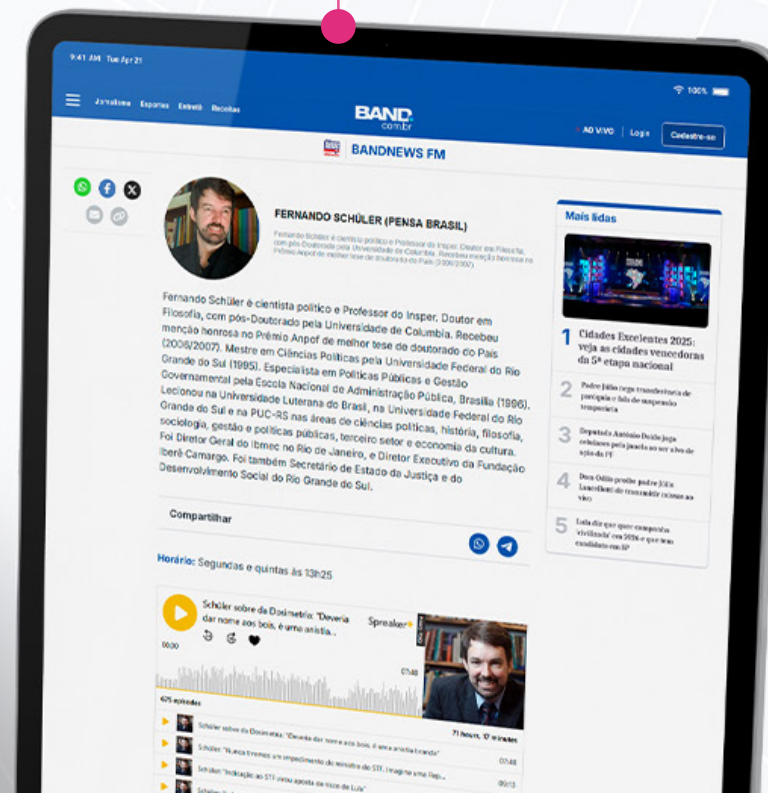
9:41 AM Tue Apr 21

100%

Jornalismo Esportes Entreter. Receitas

BAND.com.br

AO VIVO | Login | Cadastre-se

BANDNEWS FM

FERNANDO SCHÜLER (PENSA BRASIL)

Fernando Schüler é cientista político e Professor do Insper. Doutor em Filosofia, com pós-Doutorado pela Universidade de Columbia. Recebeu menção honrosa no Prêmio Anpof de melhor tese de doutorado do País (2006/2007).

Fernando Schüler é cientista político e Professor do Insper. Doutor em Filosofia, com pós-Doutorado pela Universidade de Columbia. Recebeu menção honrosa no Prêmio Anpof de melhor tese de doutorado do País (2006/2007). Mestre em Ciências Políticas pela Universidade Federal do Rio Grande do Sul (1995). Especialista em Políticas Públicas e Gestão Governamental pela Escola Nacional de Administração Pública, Brasília (1996). Lecionou na Universidade Luterana do Brasil, na Universidade Federal do Rio Grande do Sul e na PUC-RS nas áreas de ciências políticas, história, filosofia, sociologia, gestão e políticas públicas, terceiro setor e economia da cultura. Foi Diretor Geral do Ibmec no Rio de Janeiro, e Diretor Executivo da Fundação Iberê Camargo. Foi também Secretário de Estado da Justiça e do Desenvolvimento Social do Rio Grande do Sul.

Compartilhar

Horário: Segundas e quintas às 13h25

Schüler sobre da Dosimetria: "Deveria dar nome aos bois, é uma anistia..

Spreaker

00:00

07:48

625 episodes

71 hours, 17 minutes

Schüler sobre da Dosimetria: "Deveria dar nome aos bois, é uma anistia branda"

Schüler: "Nunca tivemos um impeachment do ministro do STF, imagina uma Rep...

07:48

Schüler: "Indicação ao STF virou aposta de risco de Lula"

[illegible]

Mais lidas

1 Cidades Excelentes 2025: veja as cidades vencedoras da 5ª etapa nacional

2 Padre Júlio joga transferência de paróquia e fala de suspensão temporária

3 Deputado Antônio Doido joga celulares pela janela ao ser alvo de ação da PF

4 Dom Odilo proíbe padre Júlio Lancellotti de transmitir missas ao vivo

5 Lula diz que quer campanha 'civilizada' em 2026 e que tem candidato em SP